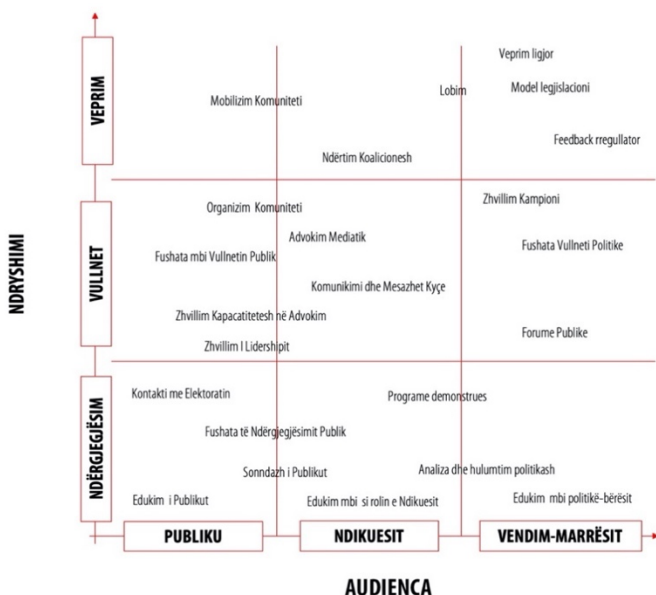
NDRYSHIMI

VEPRIM

Mobilizim Komuniteti

Lobim

Veprim ligjor

Model legjislacioni

Feedback rregullator

Ndërtim Koalicionesh

VULLNET

Organizim Komuniteti

Zhvillim Kampioni

Advokim Mediatik

Fushata mbi Vullnetin Publik

Fushata Vullneti Politike

Komunikimi dhe Mesazhet Kyçe

Zhvillim Kapacatitetesh në Advokim

Forume Publike

Zhvillim I Lidershipit

NDËRGJEGJËSIM

Kontakti me Elektoratin

Programe demonstrues

Fushata të Ndërgjegjësimit Publik

Sonndazh i Publikut

Analiza dhe hulumtim politikash

Edukim i Publikut

Edukim mbi si rolin e Ndikuesit

Edukim mbi politikë-bërësit

PUBLIKU

NDIKUESIT

VENDIM-MARRËSIT

AUDIENCA